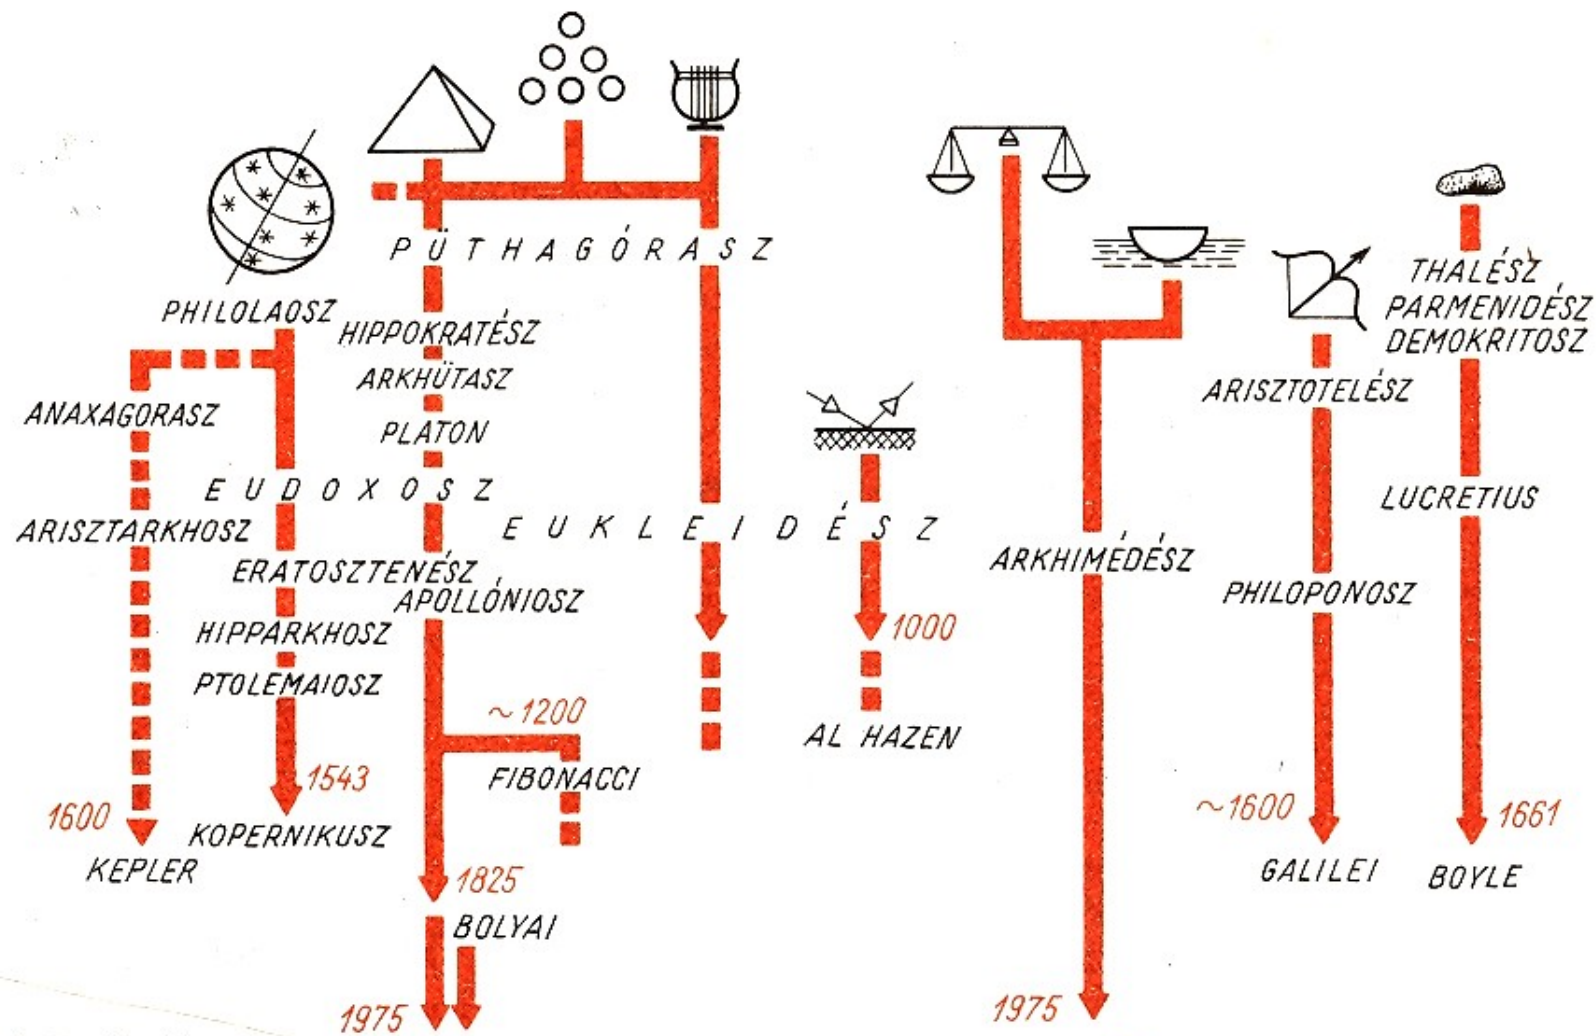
PÜTHAGÓRASZ

PHILOLAOSZ
HIPPOKRATÉSZ
ARKHÜTASZ
ANAXAGORASZ
PLATON
EUDOXOSZ
ARISZTARKHOSZ
EUKLEIDÉSZ
ERATOSZTENÉSZ
APOLLÓNIOSZ
HIPPARKHOSZ
PTOLEMAIOSZ
~1200
1543
FIBONACCI
1600
KOPERNIKUSZ
KEPLER
1825
BOLYAI
1975

1000
AL HAZEN

ARKHIMÉDÉSZ
1975

ARISZTOTELÉSZ
PHILOPONOSZ
~1600
GALILEI

THALÉSZ
PARMENIDÉSZ
DEMOKRITOSZ
LUCRETIUS
1661
BOYLE